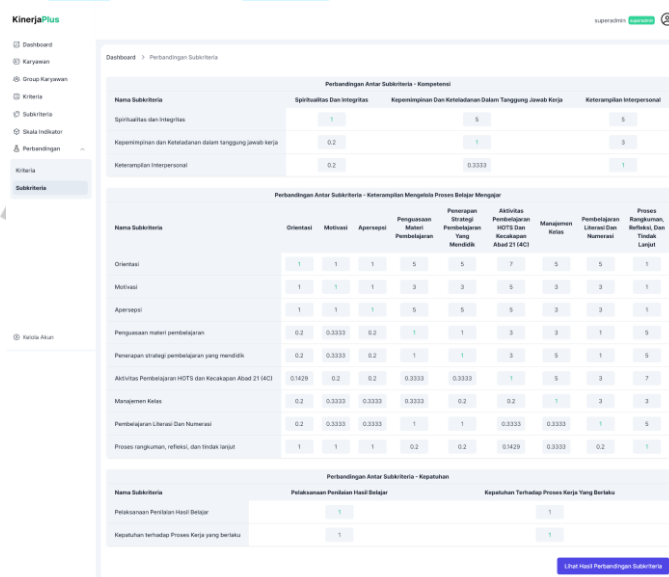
KinerjaPlus

superadmin superadmin

Dashboard
Karyawan
Group Karyawan
Kriteria
Subkriteria
Skala Indikator
Perbandingan
Kriteria
Subkriteria

Kelola Akun

Dashboard > Perbandingan Subkriteria

Perbandingan Antar Subkriteria - Kompetensi

| Nama Subkriteria | Spiritualitas Dan Integritas | Kepemimpinan Dan Keteladanan Dalam Tanggung Jawab Kerja | Keterampilan Interpersonal |
|---|---|---|---|
| Spiritualitas dan Integritas | 1 | 5 | 5 |
| Kepemimpinan dan Keteladanan dalam tanggung jawab kerja | 0.2 | 1 | 3 |
| Keterampilan Interpersonal | 0.2 | 0.3333 | 1 |

Perbandingan Antar Subkriteria - Keterampilan Mengelola Proses Belajar Mengajar

| Nama Subkriteria | Orientasi | Motivasi | Apersepsi | Penguasaan Materi Pembelajaran | Penerapan Strategi Pembelajaran Yang Mendidik | Aktivitas Pembelajaran HOTS Dan Kecakapan Abad 21 (4C) | Manajemen Kelas | Pembelajaran Literasi Dan Numerasi | Proses Rangkuman, Refleksi, Dan Tindak Lanjut |
|---|---|---|---|---|---|---|---|---|---|
| Orientasi | 1 | 1 | 1 | 5 | 5 | 7 | 5 | 5 | 1 |
| Motivasi | 1 | 1 | 1 | 3 | 3 | 5 | 3 | 3 | 1 |
| Apersepsi | 1 | 1 | 1 | 5 | 5 | 5 | 3 | 3 | 1 |
| Penguasaan materi pembelajaran | 0.2 | 0.3333 | 0.2 | 1 | 1 | 3 | 3 | 1 | 5 |
| Penerapan strategi pembelajaran yang mendidik | 0.2 | 0.3333 | 0.2 | 1 | 1 | 3 | 5 | 1 | 5 |
| Aktivitas Pembelajaran HOTS Dan Kecakapan Abad 21 (4C) | 0.1429 | 0.2 | 0.2 | 0.3333 | 0.3333 | 1 | 5 | 3 | 7 |
| Manajemen Kelas | 0.2 | 0.3333 | 0.3333 | 0.3333 | 0.2 | 0.2 | 1 | 3 | 3 |
| Pembelajaran Literasi Dan Numerasi | 0.2 | 0.3333 | 0.3333 | 1 | 1 | 0.3333 | 0.3333 | 1 | 5 |
| Proses rangkuman, refleksi, dan tindak lanjut | 1 | 1 | 1 | 0.2 | 0.2 | 0.1429 | 0.3333 | 0.2 | 1 |

Perbandingan Antar Subkriteria - Kepatuhan

| Nama Subkriteria | Pelaksanaan Penilaian Hasil Belajar | Kepatuhan Terhadap Proses Kerja Yang Berlaku |
|---|---|---|
| Pelaksanaan Penilaian Hasil Belajar | 1 | 1 |
| Kepatuhan terhadap Proses Kerja yang berlaku | 1 | 1 |

Lihat Hasil Perbandingan Subkriteria